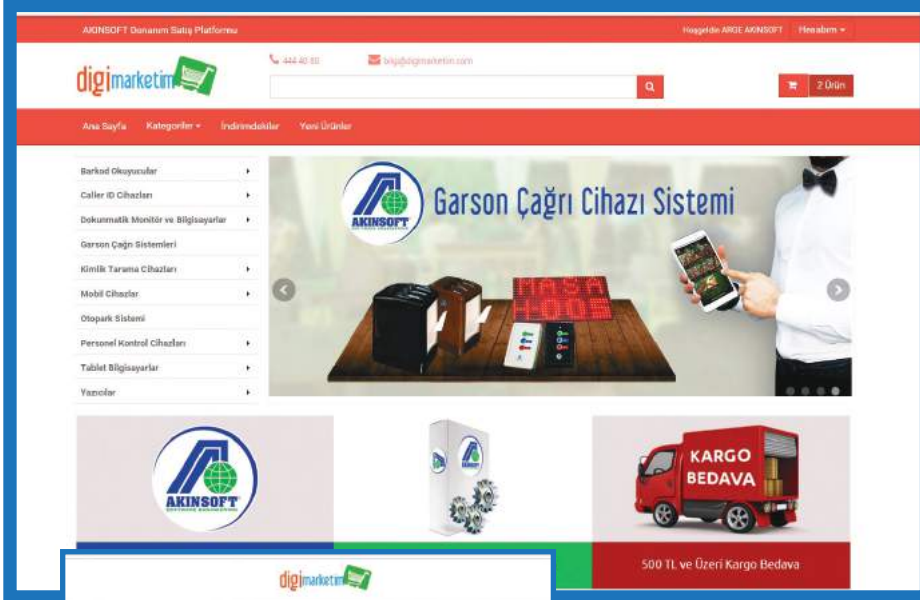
AKINSOFT Donanım Satış Platformu

Hoşgeldin ARGE AKINSOFT Hesabım

digimarketim

444 40 00

bilgi@digimarketim.com

2 Ürün

Ana Sayfa Kategoriler İndirimdekiler Yeni Ürünler

Barkod Okuyucular
Caller ID Cihazları
Dokunmatik Monitör ve Bilgisayarlar
Garson Çağrı Sistemleri
Kimlik Tarama Cihazları
Mobil Cihazlar
Otopark Sistemi
Personel Kontrol Cihazları
Tablet Bilgisayarlar
Yazıcılar

AKINSOFT

Garson Çağrı Cihazı Sistemi

MASA 005

AKINSOFT

KARGO BEDAVA

500 TL ve Üzeri Kargo Bedava

digimarketim